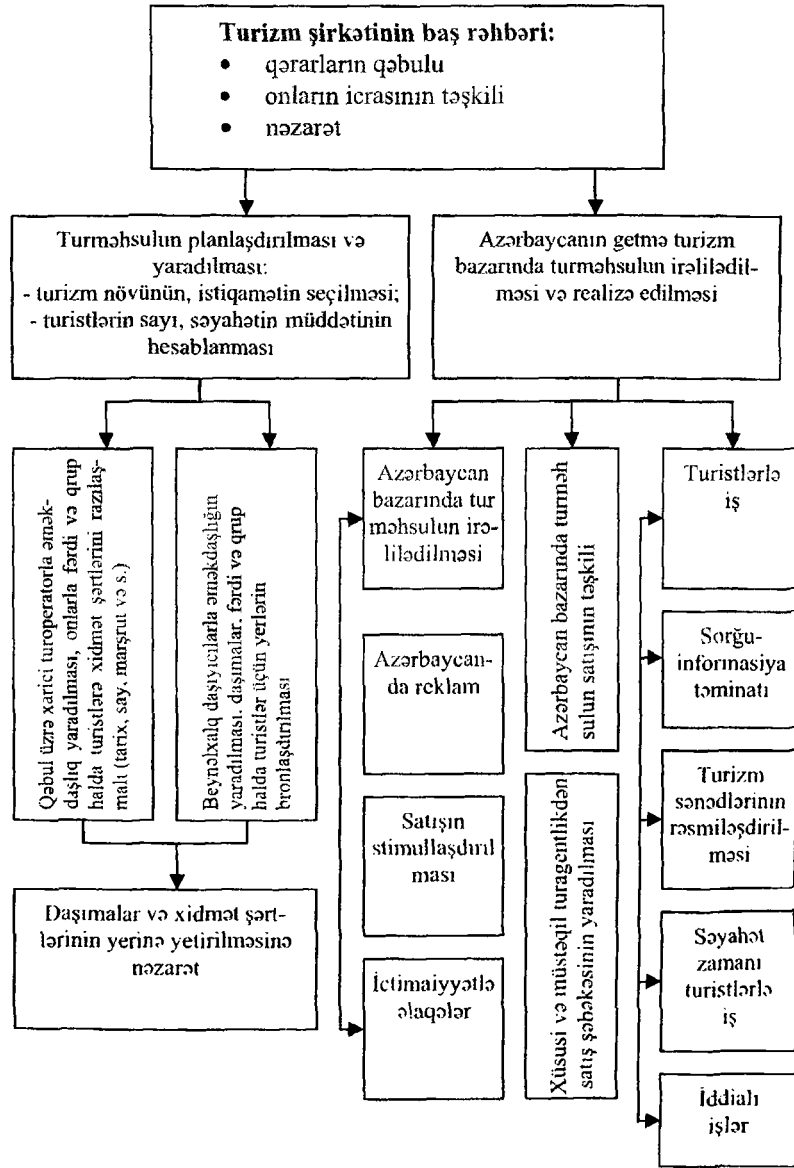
**Turizm şirkətinin baş rəhbəri:**
- qərarların qəbulu
- onların icrasının təşkili
- nəzarət

Turməhsulun planlaşdırılması və yaradılması:
- turizm növünün, istiqamətin seçilməsi;
- turistlərin sayı, səyahətin müddətinin hesablanması

Azərbaycanın getmə turizm bazarında turməhsulun irəliləndilməsi və realizə edilməsi

Qəbul üzrə xarici turoperatorla əməkdaşlıq yaradılması, onlarla fərdi və qrup halda turistlərə xidmət şərtlərini razılaşmalı (tarix, say, marşrut və s.)

Beynəlxalq daşıyıcılarla əməkdaşlığın yaradılması, daşımalar, fərdi və qrup halda turistlər üçün yerlərin bronlaşdırılması

Daşımalar və xidmət şərtlərinin yerinə yetirilməsinə nəzarət

Azərbaycan bazarında tur məhsulun irəliləndilməsi

Azərbaycanda reklam

Satışın stimullaşdırılması

İctimaiyyətlə əlaqələr

Azərbaycan bazarında turməhsulun satışının təşkili

Xüsusi və müstəqil turagentlikdən satış şəbəkəsinin yaradılması

Turistlərlə iş

Sorğu-informasiya təminatı

Turizm sənədlərinin rəsmiləşdirilməsi

Səyahət zamanı turistlərlə iş

İddialı işlər